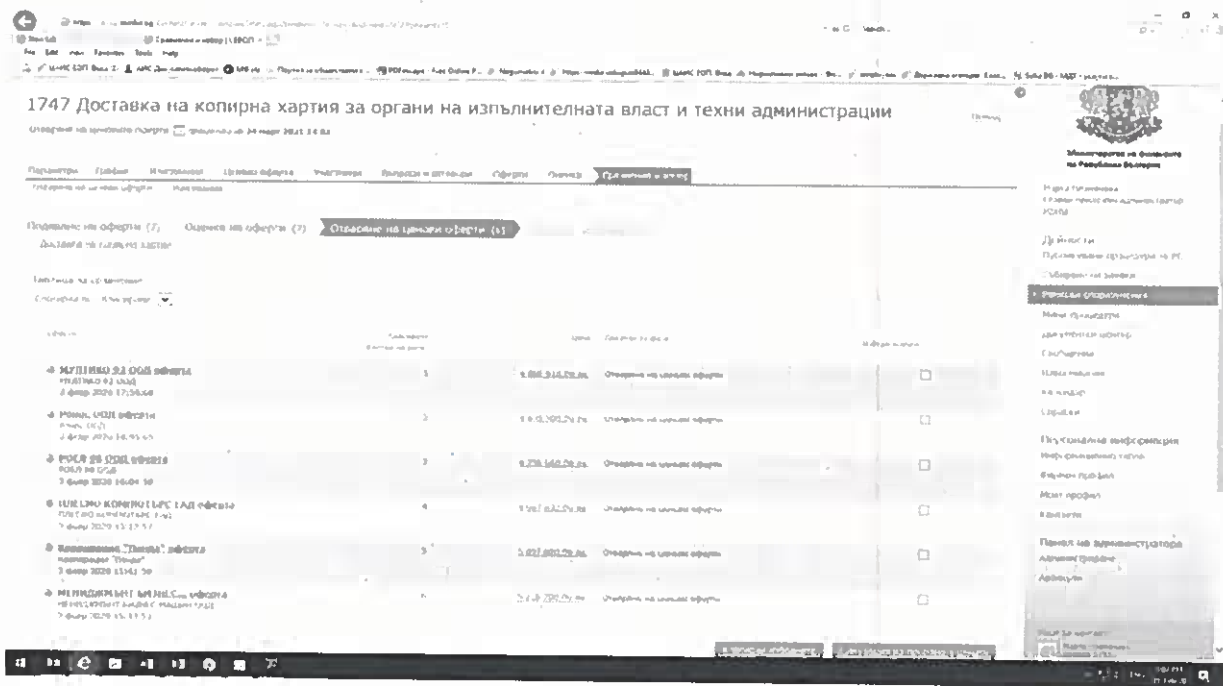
1747 Доставка на копирна хартия за органи на изпълнителната власт и техни администрации

Отваряне на ценови оферти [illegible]

Параметри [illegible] Критерии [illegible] Участници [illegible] Оферти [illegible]

Подаване на оферти (7) Оценка на оферти (7) Отваряне на ценови оферти (6)

Доставка на копирна хартия

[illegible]

| Оферта | | Цена | |
|---|---|---|---|
| МУЛТИКО 93 ООД оферта | 3 | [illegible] | Отваряне на ценови оферти |
| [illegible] ООД оферта | 3 | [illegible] | Отваряне на ценови оферти |
| РОСИ 95 ООД оферта | 3 | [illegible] | Отваряне на ценови оферти |
| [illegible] КОМПЮТЪРС ЕАД оферта | 4 | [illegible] | Отваряне на ценови оферти |
| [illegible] "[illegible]" оферта | 3 | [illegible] | Отваряне на ценови оферти |
| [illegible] оферта | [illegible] | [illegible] | Отваряне на ценови оферти |

Министерство на финансите на Република България

Дейности

Персонална информация

Профил

Панел на администратора

Администриране